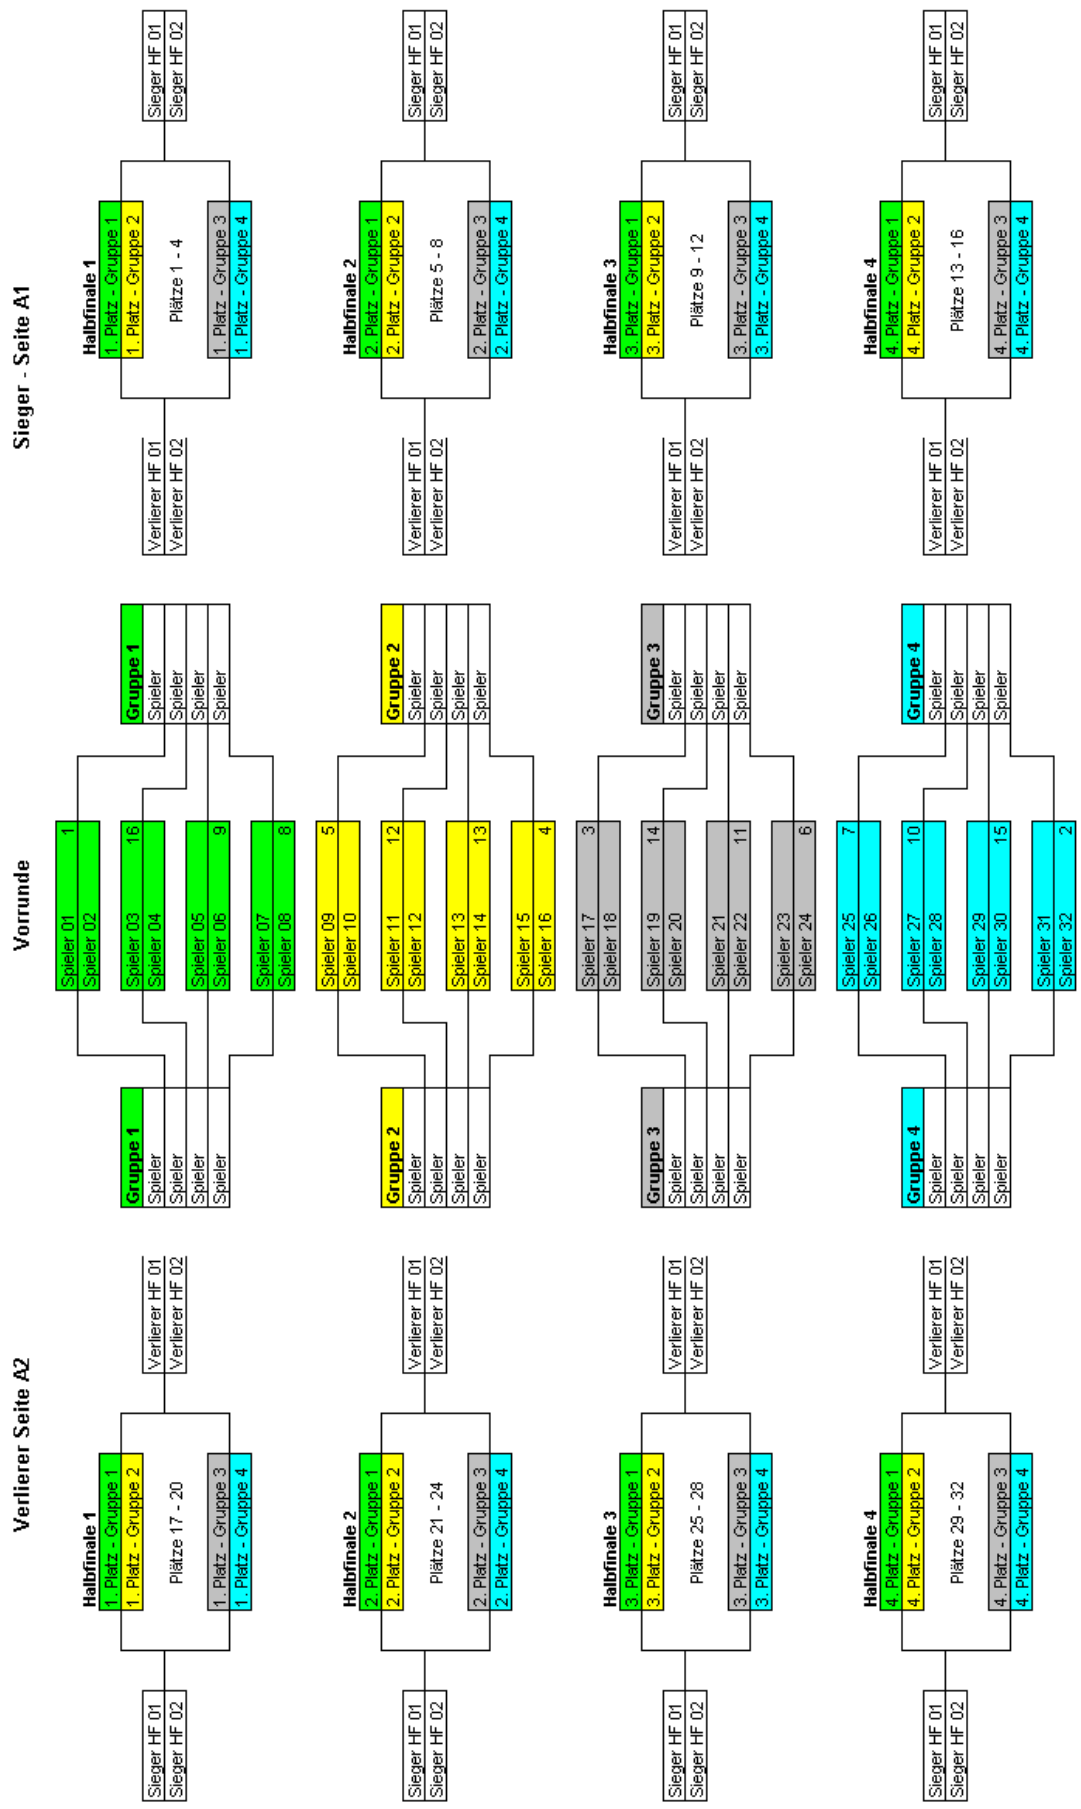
Sieger - Seite A1

Halbfinale 1
1. Platz - Gruppe 1
1. Platz - Gruppe 2
Plätze 1 - 4
1. Platz - Gruppe 3
1. Platz - Gruppe 4
Sieger HF 01
Sieger HF 02
Verlierer HF 01
Verlierer HF 02

Halbfinale 2
2. Platz - Gruppe 1
2. Platz - Gruppe 2
Plätze 5 - 8
2. Platz - Gruppe 3
2. Platz - Gruppe 4
Sieger HF 01
Sieger HF 02
Verlierer HF 01
Verlierer HF 02

Halbfinale 3
3. Platz - Gruppe 1
3. Platz - Gruppe 2
Plätze 9 - 12
3. Platz - Gruppe 3
3. Platz - Gruppe 4
Sieger HF 01
Sieger HF 02
Verlierer HF 01
Verlierer HF 02

Halbfinale 4
4. Platz - Gruppe 1
4. Platz - Gruppe 2
Plätze 13 - 16
4. Platz - Gruppe 3
4. Platz - Gruppe 4
Sieger HF 01
Sieger HF 02
Verlierer HF 01
Verlierer HF 02

Vorrunde

Gruppe 1
Spieler
Spieler
Spieler
Spieler

Spieler 01 1
Spieler 02
Spieler 03 16
Spieler 04
Spieler 05 9
Spieler 06
Spieler 07 8
Spieler 08

Gruppe 1
Spieler
Spieler
Spieler
Spieler

Gruppe 2
Spieler
Spieler
Spieler
Spieler

Spieler 09 5
Spieler 10
Spieler 11 12
Spieler 12
Spieler 13 13
Spieler 14
Spieler 15 4
Spieler 16

Gruppe 2
Spieler
Spieler
Spieler
Spieler

Gruppe 3
Spieler
Spieler
Spieler
Spieler

Spieler 17 3
Spieler 18
Spieler 19 14
Spieler 20
Spieler 21 11
Spieler 22
Spieler 23 6
Spieler 24

Gruppe 3
Spieler
Spieler
Spieler
Spieler

Gruppe 4
Spieler
Spieler
Spieler
Spieler

Spieler 25 7
Spieler 26
Spieler 27 10
Spieler 28
Spieler 29 15
Spieler 30
Spieler 31 2
Spieler 32

Gruppe 4
Spieler
Spieler
Spieler
Spieler

Verlierer Seite A2

Halbfinale 1
1. Platz - Gruppe 1
1. Platz - Gruppe 2
Plätze 17 - 20
1. Platz - Gruppe 3
1. Platz - Gruppe 4
Verlierer HF 01
Verlierer HF 02
Sieger HF 01
Sieger HF 02

Halbfinale 2
2. Platz - Gruppe 1
2. Platz - Gruppe 2
Plätze 21 - 24
2. Platz - Gruppe 3
2. Platz - Gruppe 4
Verlierer HF 01
Verlierer HF 02
Sieger HF 01
Sieger HF 02

Halbfinale 3
3. Platz - Gruppe 1
3. Platz - Gruppe 2
Plätze 25 - 28
3. Platz - Gruppe 3
3. Platz - Gruppe 4
Verlierer HF 01
Verlierer HF 02
Sieger HF 01
Sieger HF 02

Halbfinale 4
4. Platz - Gruppe 1
4. Platz - Gruppe 2
Plätze 29 - 32
4. Platz - Gruppe 3
4. Platz - Gruppe 4
Verlierer HF 01
Verlierer HF 02
Sieger HF 01
Sieger HF 02